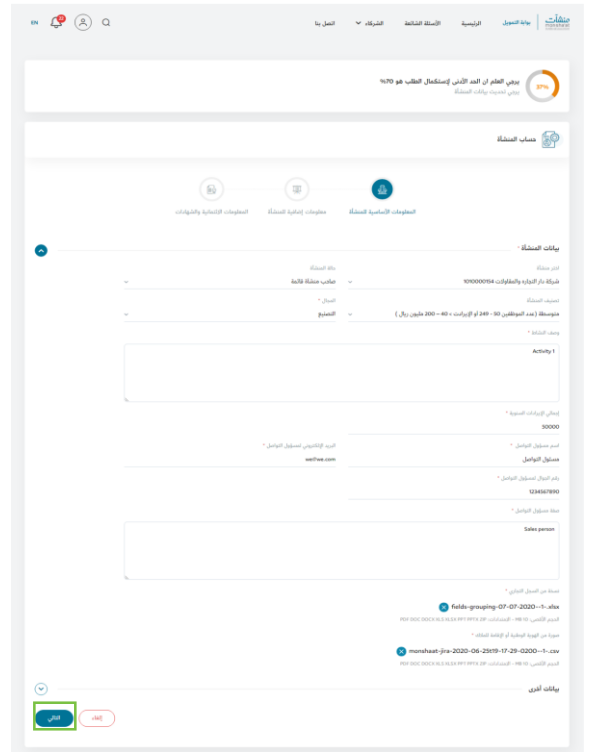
منشآت monsha'at | بوابة التمويل   الرئيسية   الأسئلة الشائعة   الشركاء   اتصل بنا   EN

37%
يرجى العلم ان الحد الأدنى لإستكمال الطلب هو 70%
يرجى تحديث بيانات المنشأة

حساب المنشأة

المعلومات الأساسية للمنشأة   معلومات إضافية للمنشأة   المعلومات الإئتمانية والشهادات

بيانات المنشأة *

اختر منشأة
شركة دار التجارة والمقاولات 1010000154

حالة المنشأة
صاحب منشأة قائمة

تصنيف المنشأة
متوسط ( عدد الموظفين 50 - 249 أو الإيرادات > 40 — 200 مليون ريال )

المجال *
التصنيع

وصف النشاط *
Activity 1

إجمالي الإيرادات السنوية *
50000

اسم مسؤول التواصل *
مسئول التواصل

البريد الإلكتروني لمسؤول التواصل *
sed@we.com

رقم الجوال لمسؤول التواصل *
1234567890

مهام مسؤول التواصل *
Sales person

نسخة من السجل التجاري *
fields-grouping-07-07-2020---1-.xlsx
الحجم الأقصى - MB 10 - الامتدادات : PDF DOC DOCX XLS XLSX PPT PPTX ZIP

صورة من الهوية الوطنية أو الإقامة للمالك *
monsheat-jira-2020-06-25t19-17-29-0200---1-.csv
الحجم الأقصى - MB 10 - الامتدادات : PDF DOC DOCX XLS XLSX PPT PPTX ZIP

بيانات أخرى

التالي   إلغاء